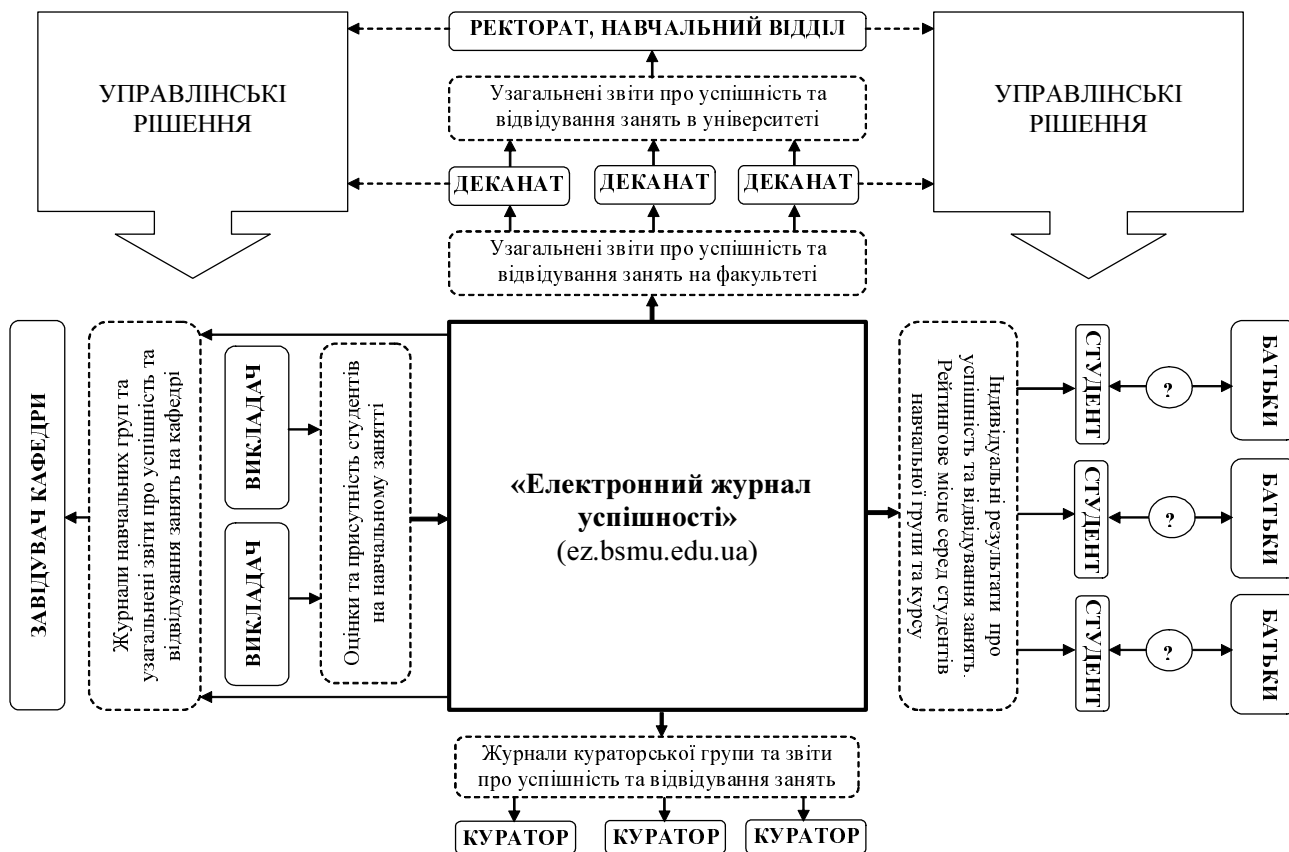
РЕКТОРАТ, НАВЧАЛЬНИЙ ВІДДІЛ

УПРАВЛІНСЬКІ РІШЕННЯ

Узагальнені звіти про успішність та відвідування занять в університеті

УПРАВЛІНСЬКІ РІШЕННЯ

ДЕКАНАТ

ДЕКАНАТ

ДЕКАНАТ

Узагальнені звіти про успішність та відвідування занять на факультеті

ЗАВІДУВАЧ КАФЕДРИ

Журнали навчальних груп та узагальнені звіти про успішність та відвідування занять на кафедрі

ВИКЛАДАЧ

ВИКЛАДАЧ

Оцінки та присутність студентів на навчальному занятті

«Електронний журнал успішності»
(ez.bsmu.edu.ua)

Індивідуальні результати про успішність та відвідування занять. Рейтингове місце серед студентів навчальної групи та курсу

СТУДЕНТ

?

БАТЬКИ

СТУДЕНТ

?

БАТЬКИ

СТУДЕНТ

?

БАТЬКИ

Журнали кураторської групи та звіти про успішність та відвідування занять

КУРАТОР

КУРАТОР

КУРАТОР